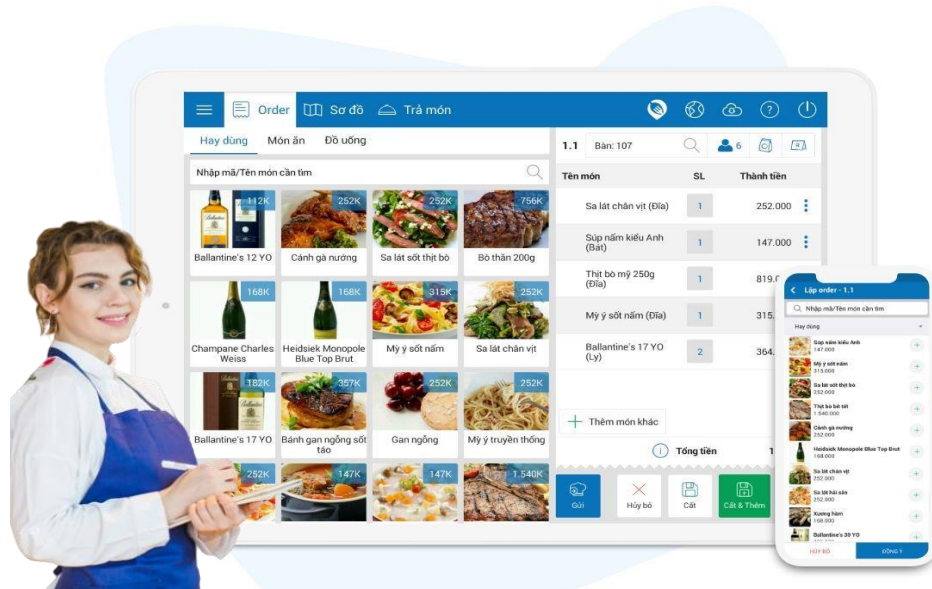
Order Sơ đồ Trả món

Hay dùng Món ăn Đồ uống

Nhập mã/Tên món cần tìm

112K Ballantine's 12 YO
252K Cánh gà nướng
252K Sa lát sốt thịt bò
756K Bò thăn 200g
168K Champane Charles Weiss
168K Heidsiek Monopole Blue Top Brut
315K Mỳ ý sốt nấm
252K Sa lát chân vịt
182K Ballantine's 17 YO
357K Bánh gan ngỗng sốt táo
252K Gan ngỗng
252K Mỳ ý truyền thống
252K
147K
147K
1.540K

1.1 Bàn: 107 6

| Tên món | SL | Thành tiền |
|---|---|---|
| Sa lát chân vịt (Đĩa) | 1 | 252.000 |
| Súp nấm kiểu Anh (Bát) | 1 | 147.000 |
| Thịt bò mỹ 250g (Đĩa) | 1 | 819.0 |
| Mỳ ý sốt nấm (Đĩa) | 1 | 315. |
| Ballantine's 17 YO (Ly) | 2 | 364. |

Thêm món khác

Tổng tiền 1

Gửi Hủy bỏ Cất Cất & Thêm

Lập order - 1.1
Nhập mã/Tên món cần tìm
Hay dùng
Súp nấm kiểu Anh 147.000
Mỳ ý sốt nấm 315.000
Sa lát sốt thịt bò 252.000
Thịt bò bít tết 1.540.000
Cánh gà nướng 252.000
Heidsiek Monopole Blue Top Brut 168.000
Sa lát chân vịt 252.000
Sa lát hải sản 252.000
Xương hầm 168.000
Ballantine's 30 YO
HỦY BỎ ĐỒNG Ý